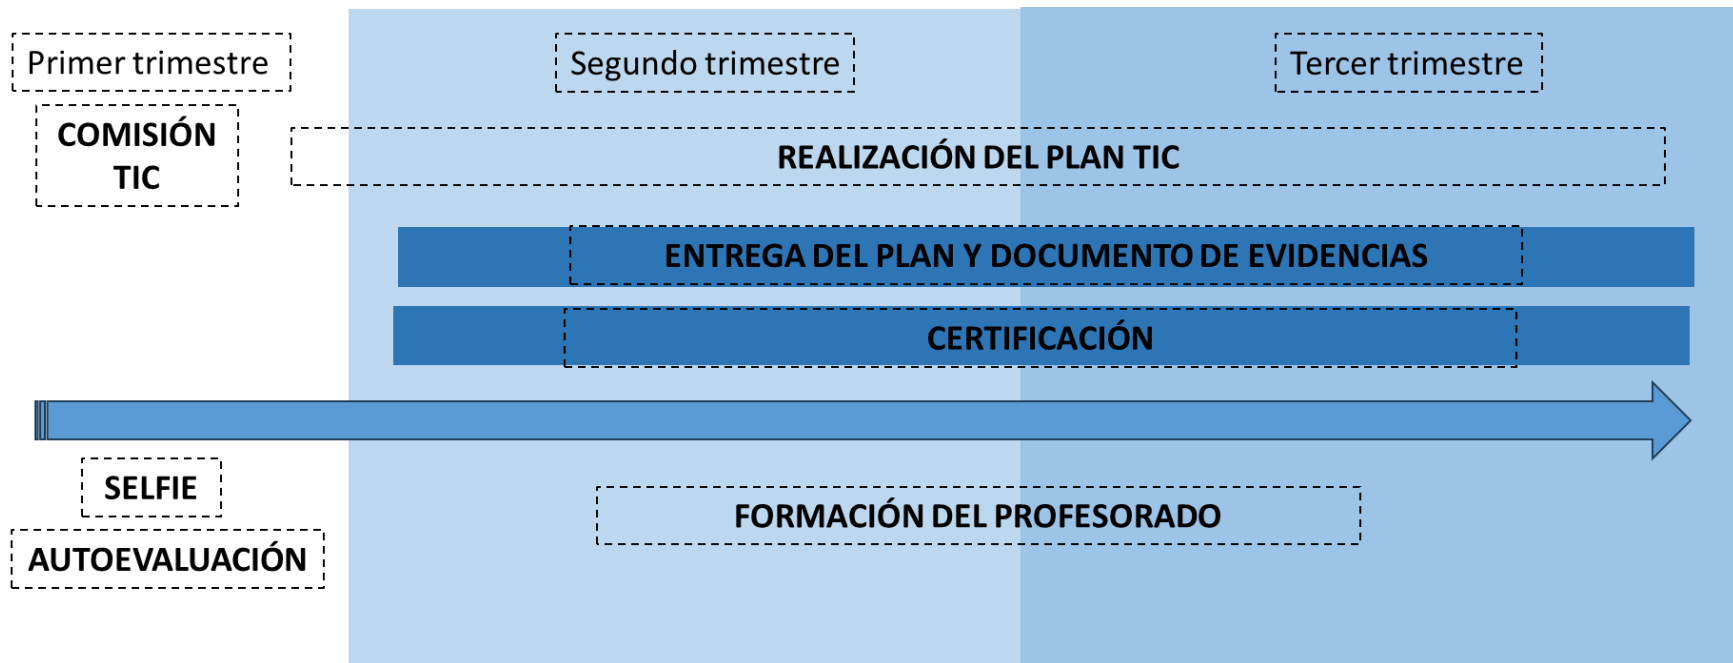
Primer trimestre

Segundo trimestre

Tercer trimestre

COMISIÓN TIC

REALIZACIÓN DEL PLAN TIC

ENTREGA DEL PLAN Y DOCUMENTO DE EVIDENCIAS

CERTIFICACIÓN

SELFIE

AUTOEVALUACIÓN

FORMACIÓN DEL PROFESORADO